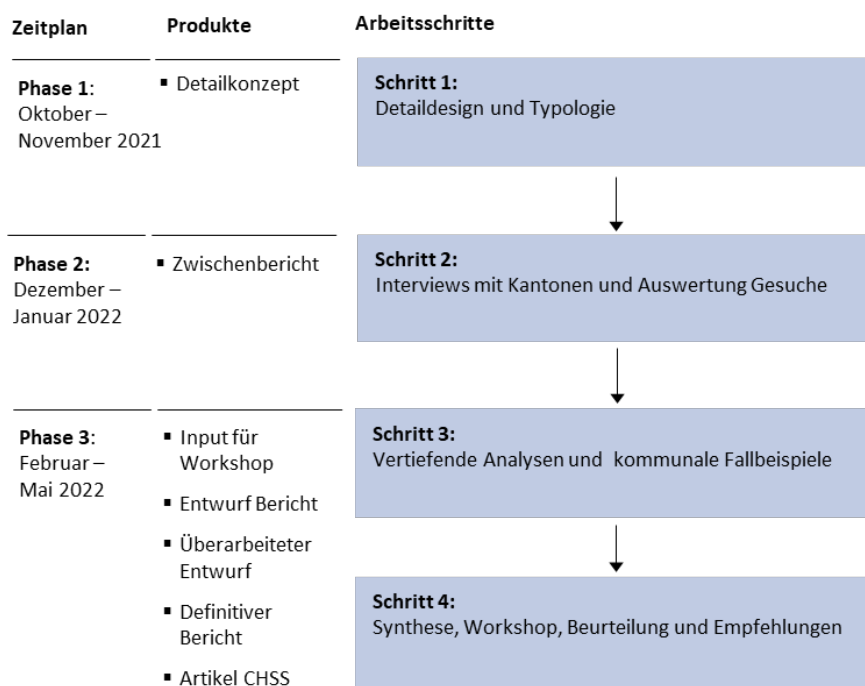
| Zeitplan | Produkte | Arbeitsschritte |
|---|---|---|
| **Phase 1**: Oktober – November 2021 | ▪ Detailkonzept | **Schritt 1:** Detaildesign und Typologie |
| **Phase 2:** Dezember – Januar 2022 | ▪ Zwischenbericht | **Schritt 2:** Interviews mit Kantonen und Auswertung Gesuche |
| **Phase 3**: Februar – Mai 2022 | ▪ Input für Workshop<br>▪ Entwurf Bericht<br>▪ Überarbeiteter Entwurf<br>▪ Definitiver Bericht<br>▪ Artikel CHSS | **Schritt 3:** Vertiefende Analysen und kommunale Fallbeispiele<br>**Schritt 4:** Synthese, Workshop, Beurteilung und Empfehlungen |